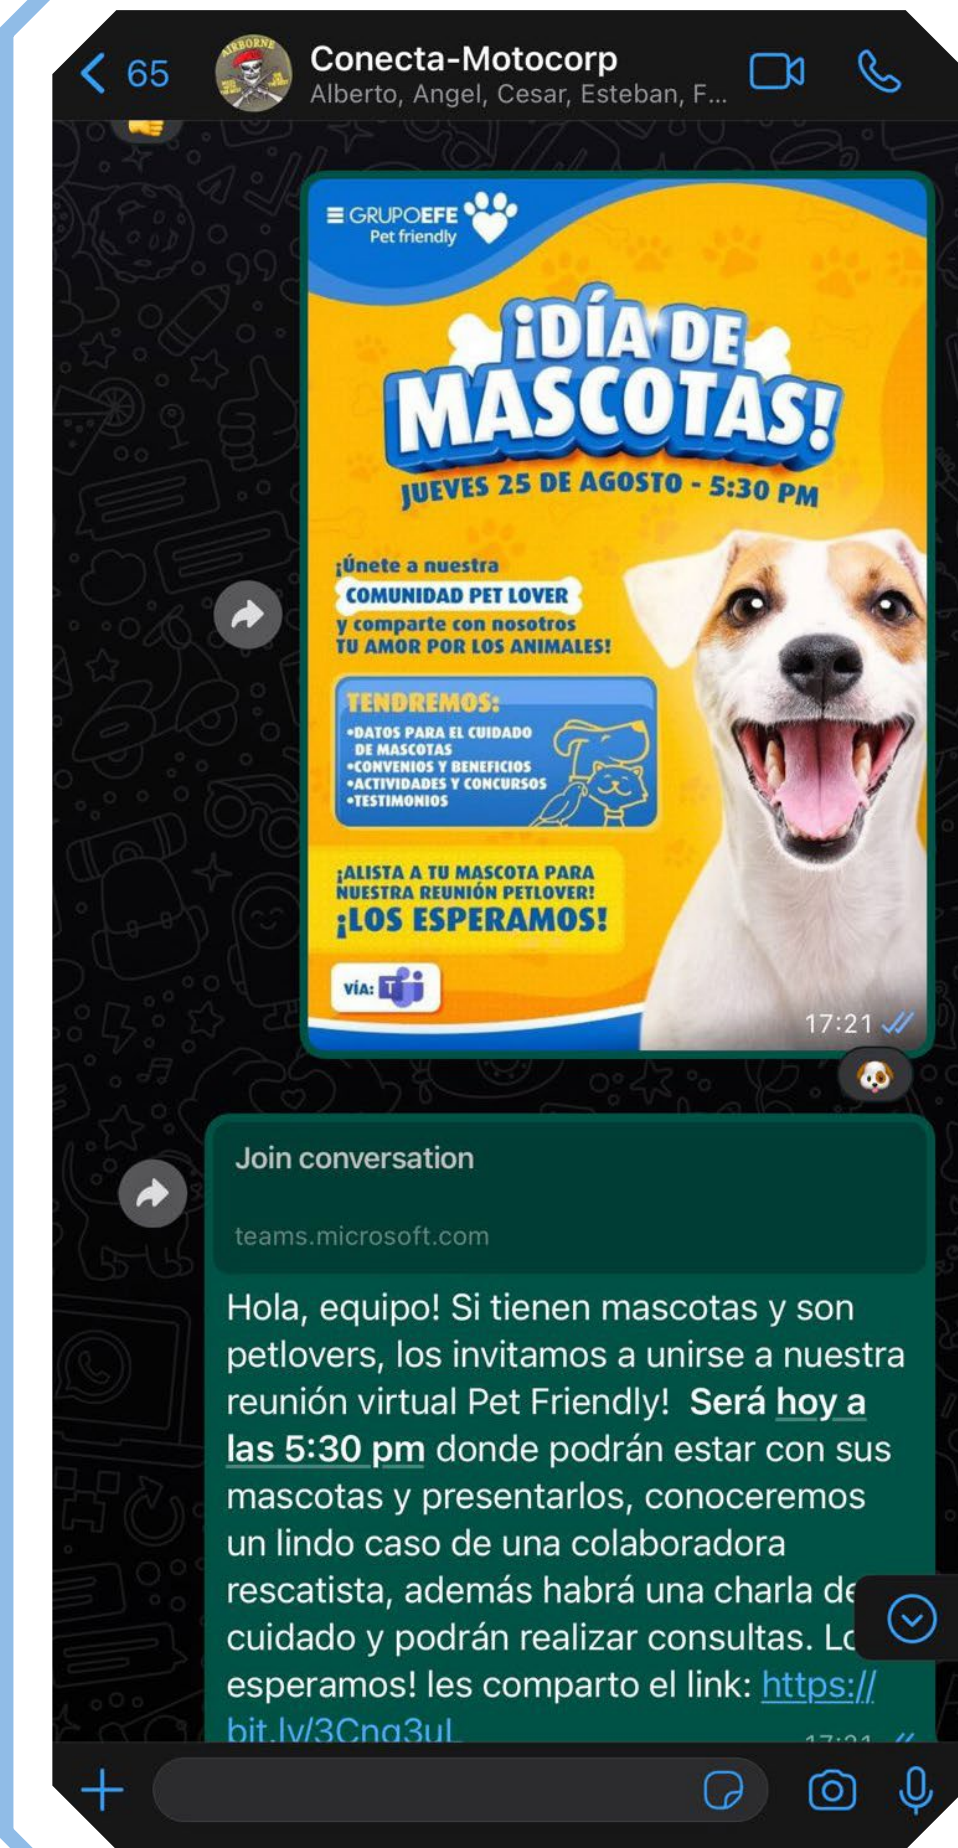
65
Conecta-Motocorp
Alberto, Angel, Cesar, Esteban, F...

GRUPOEFE
Pet friendly

¡DÍA DE MASCOTAS!
JUEVES 25 DE AGOSTO - 5:30 PM

¡Únete a nuestra
COMUNIDAD PET LOVER
y comparte con nosotros
TU AMOR POR LOS ANIMALES!

TENDREMOS:
•DATOS PARA EL CUIDADO DE MASCOTAS
•CONVENIOS Y BENEFICIOS
•ACTIVIDADES Y CONCURSOS
•TESTIMONIOS

¡ALISTA A TU MASCOTA PARA NUESTRA REUNIÓN PETLOVER!
¡LOS ESPERAMOS!

VÍA:

17:21

Join conversation
teams.microsoft.com

Hola, equipo! Si tienen mascotas y son petlovers, los invitamos a unirse a nuestra reunión virtual Pet Friendly! **Será hoy a las 5:30 pm** donde podrán estar con sus mascotas y presentarlos, conoceremos un lindo caso de una colaboradora rescatista, además habrá una charla de cuidado y podrán realizar consultas. Lo esperamos! les comparto el link: https://bit.ly/3Cnq3uL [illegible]